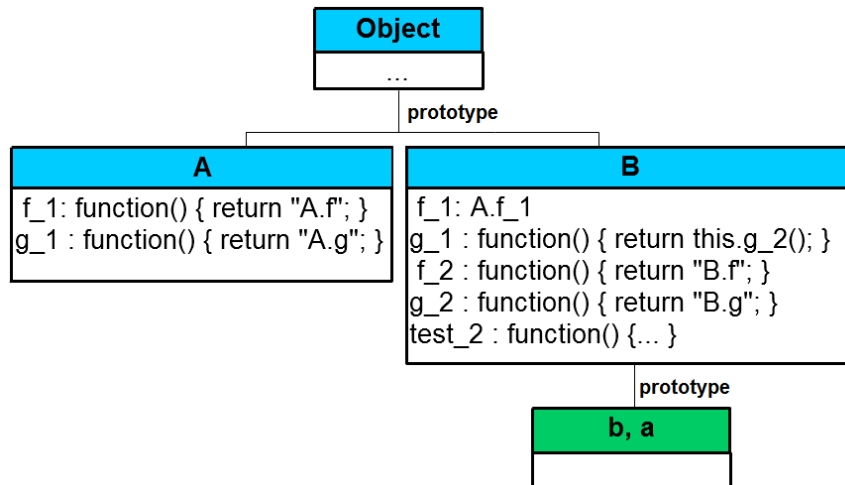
Object

...

prototype

A

f_1: function() { return "A.f"; }
g_1 : function() { return "A.g"; }

B

f_1: A.f_1
g_1 : function() { return this.g_2(); }
f_2 : function() { return "B.f"; }
g_2 : function() { return "B.g"; }
test_2 : function() {... }

prototype

b, a